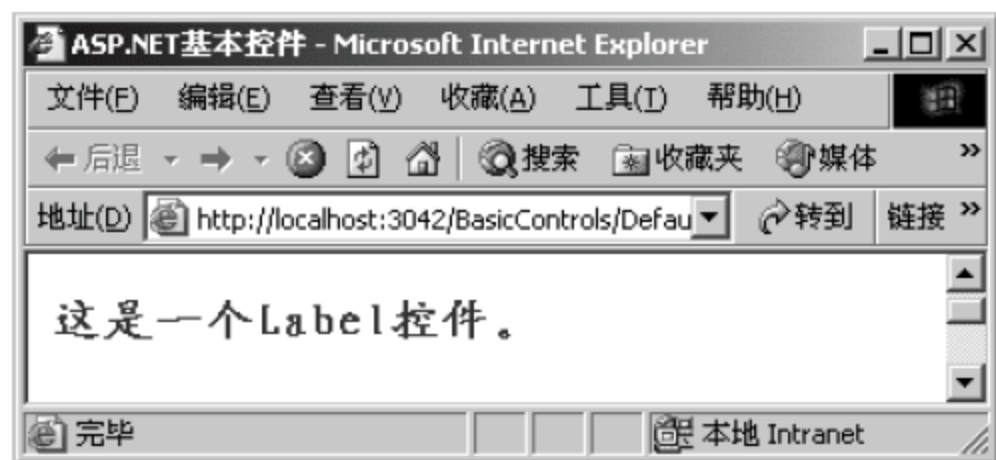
ASP.NET基本控件 - Microsoft Internet Explorer

文件(F) 编辑(E) 查看(V) 收藏(A) 工具(T) 帮助(H)

后退 搜索 收藏夹 媒体 »

地址(D) http://localhost:3042/BasicControls/Defau 转到 链接 »

这是一个Label控件。

完毕 本地 Intranet